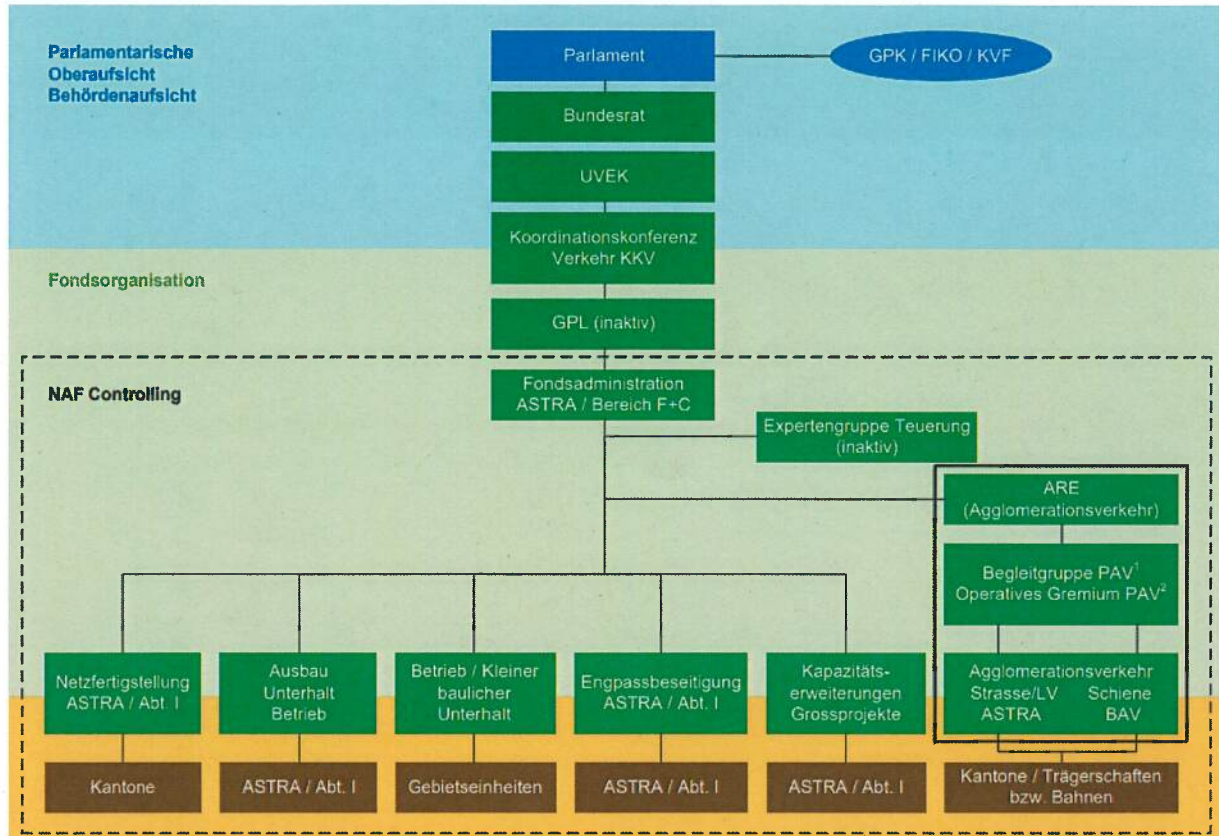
Parlamentarische Oberaufsicht Behördenaufsicht

Parlament

GPK / FIKO / KVF

Bundesrat

UVEK

Koordinationskonferenz Verkehr KKV

Fondsorganisation

GPL (inaktiv)

NAF Controlling

Fondsadministration ASTRA / Bereich F+C

Expertengruppe Teuerung (inaktiv)

ARE (Agglomerationsverkehr)

Begleitgruppe PAV$^1$
Operatives Gremium PAV$^2$

Netzfertigstellung ASTRA / Abt. I

Ausbau Unterhalt Betrieb

Betrieb / Kleiner baulicher Unterhalt

Engpassbeseitigung ASTRA / Abt. I

Kapazitätserweiterungen Grossprojekte

Agglomerationsverkehr
Strasse/LV ASTRA
Schiene BAV

Kantone

ASTRA / Abt. I

Gebietseinheiten

ASTRA / Abt. I

ASTRA / Abt. I

Kantone / Trägerschaften bzw. Bahnen